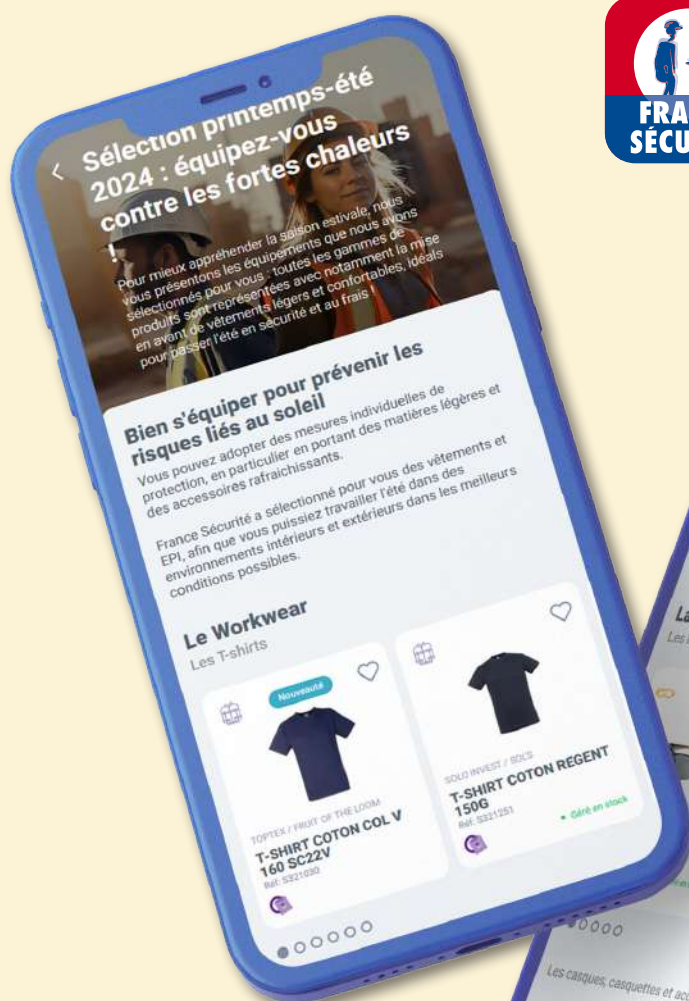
FRA
SÉCU

Sélection printemps-été 2024 : équipez-vous contre les fortes chaleurs !

Pour mieux appréhender la saison estivale, nous vous présentons les équipements que nous avons sélectionnés pour vous : toutes les gammes de produits sont représentées avec notamment la mise en avant de vêtements légers et confortables, idéals pour passer l'été en sécurité et au frais !

Bien s'équiper pour prévenir les risques liés au soleil

Vous pouvez adopter des mesures individuelles de protection, en particulier en portant des matières légères et des accessoires rafraichissants.

France Sécurité a sélectionné pour vous des vêtements et EPI, afin que vous puissiez travailler l'été dans des environnements intérieurs et extérieurs dans les meilleurs conditions possibles.

Le Workwear
Les T-shirts

Nouveauté

TOPTEX / FRUIT OF THE LOOM
T-SHIRT COTON COL V 160 SC22V
Réf: S321030

SOLO INVEST / SOLS
T-SHIRT COTON REGENT 150G
Réf: S321251
• Géré en stock

La
Les

Les casques, casquettes et ac